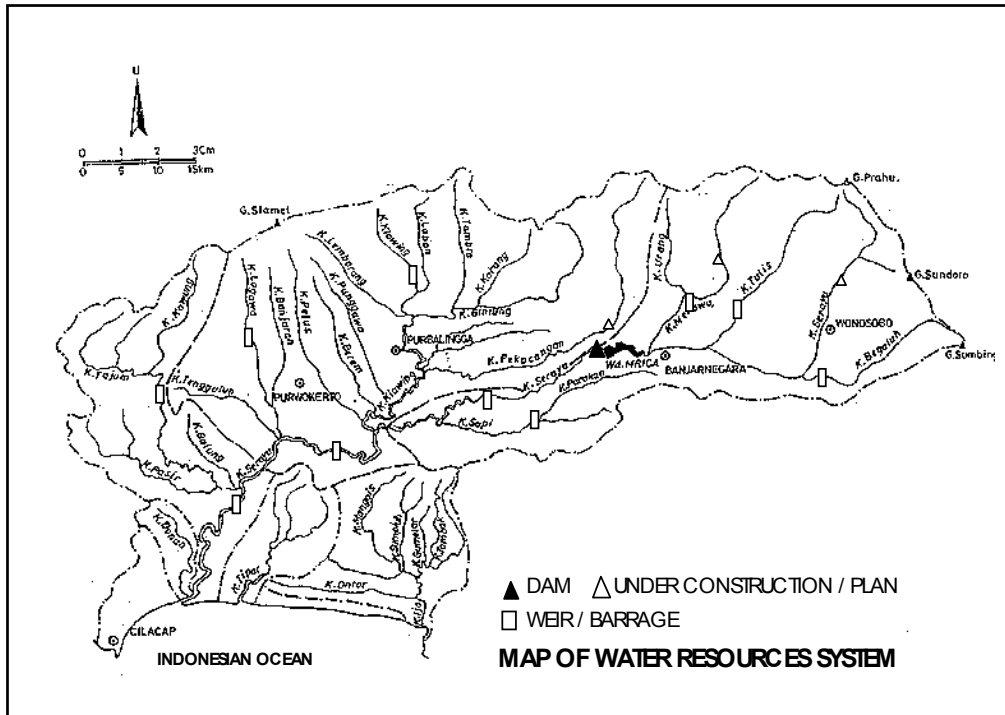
U

0 1 2 3Cm
0 5 10 15km

G.Slamet
G.Prahu
G.Sundoro
G.Sumbing

K.Klawing
K.Laban
K.Tambra
K.Karang
K.Lembarang
K.Logawa
K.Banjaran
K.Pelus
K.Pujanggawa
K.Butem
K.Gintung
K.Kamuing
K.Tajum
K.Tenggulun
K.Batung
K.Pasir
K.Serayu
K.Pekacangan
K.Urang
K.Merawu
K.Tulis
K.Serayu
K.Begaluh
K.Sapi
K.Parakan
K.Donan
K.Tipar
K.Bengawan
K.Ontar
K.Jimolok
K.Sumbar
K.Lombok
K.Ijo

PURBALINGGA
PURWOKERTO
Wd.MRICA
BANJARNEGARA
WONOSOBO
CILACAP

▲ DAM △ UNDER CONSTRUCTION / PLAN
▯ WEIR / BARRAGE

INDONESIAN OCEAN

MAP OF WATER RESOURCES SYSTEM